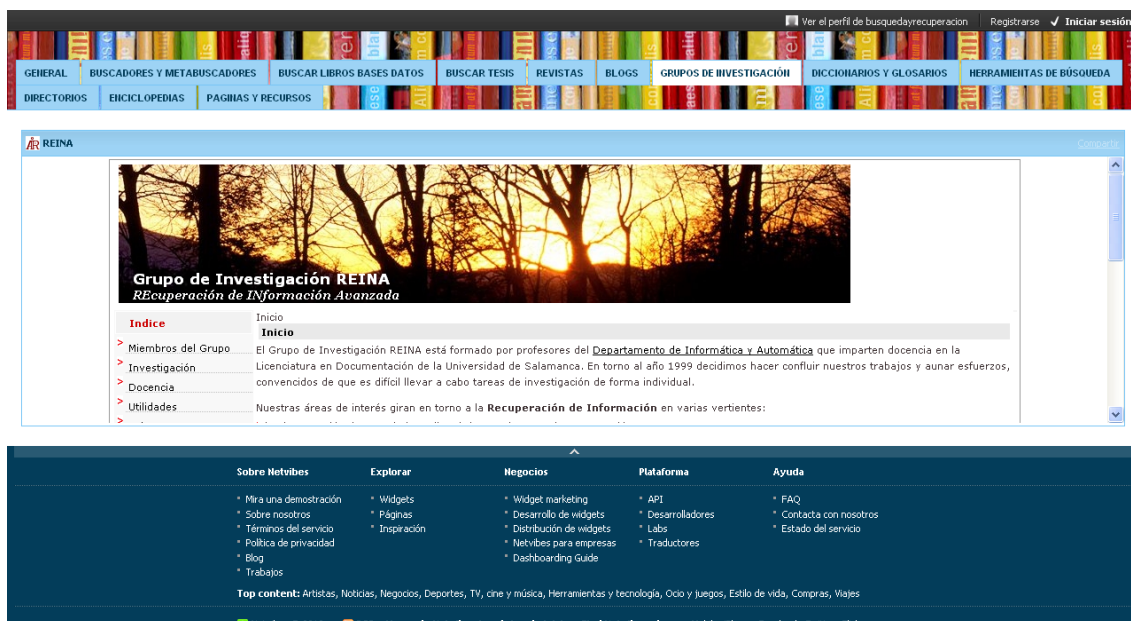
Ver el perfil de busquedayrecuperacion | Registrarse | Iniciar sesión

GENERAL | BUSCADORES Y METABUSCADORES | BUSCAR LIBROS BASES DATOS | BUSCAR TESIS | REVISTAS | BLOGS | GRUPOS DE INVESTIGACIÓN | DICCIONARIOS Y GLOSARIOS | HERRAMIENTAS DE BÚSQUEDA | DIRECTORIOS | ENCICLOPEDIAS | PAGINAS Y RECURSOS

REINA

Compartir

Grupo de Investigación REINA
REcuperación de INformación Avanzada

Indice
Miembros del Grupo
Investigación
Docencia
Utilidades

Inicio
Inicio

El Grupo de Investigación REINA está formado por profesores del Departamento de Informática y Automática que imparten docencia en la Licenciatura en Documentación de la Universidad de Salamanca. En torno al año 1999 decidimos hacer confluir nuestros trabajos y aunar esfuerzos, convencidos de que es difícil llevar a cabo tareas de investigación de forma individual.

Nuestras áreas de interés giran en torno a la Recuperación de Información en varias vertientes:

Sobre Netvibes
Mira una demostración
Sobre nosotros
Términos del servicio
Política de privacidad
Blog
Trabajos

Explorar
Widgets
Páginas
Inspiración

Negocios
Widget marketing
Desarrollo de widgets
Distribución de widgets
Netvibes para empresas
Dashboarding Guide

Plataforma
API
Desarrolladores
Labs
Traductores

Ayuda
FAQ
Contacta con nosotros
Estado del servicio

Top content: Artistas, Noticias, Negocios, Deportes, TV, cine y música, Herramientas y tecnología, Ocio y juegos, Estilo de vida, Compras, Viajes